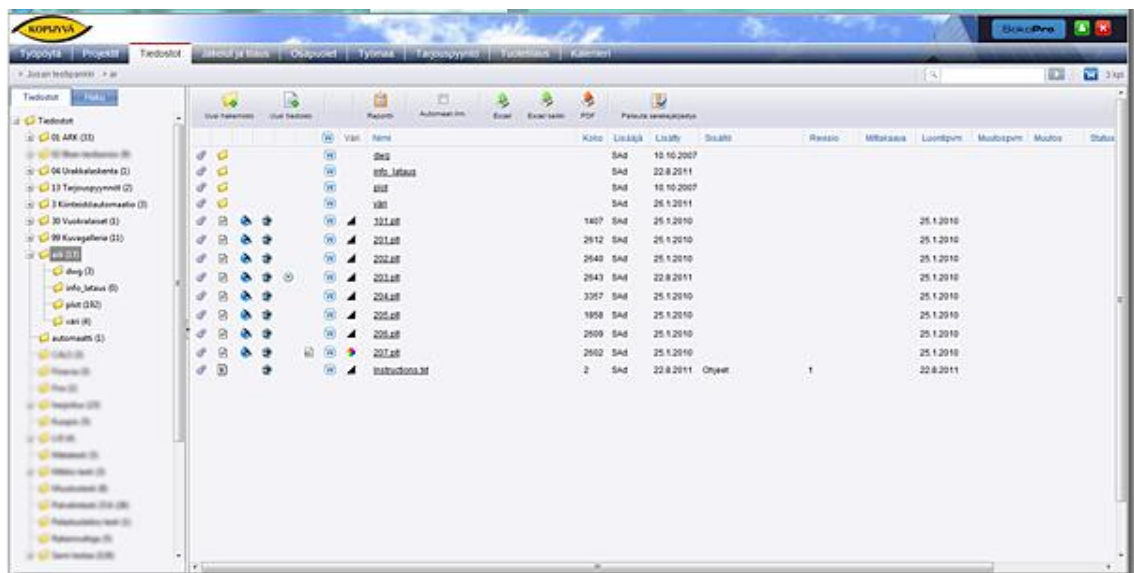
KOPIJYVÄ

SokoPro

Työpöytä | Projektit | Tiedostot | Jakelut ja tilaus | Osapuolet | Työmaa | Tarjouspyynnöt | Tuotetilaus | Kalenteri

» Juuan testiparkki » ar

Tiedostot | Haku

Tiedostot
01 ARK (33)
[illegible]
04 Urakkalaskenta (1)
13 Tarjouspyynnöt (2)
3 Kiinteistöautomaatio (3)
30 Vuokralaiset (1)
99 Kuvagalleria (11)
ark (33)
dwg (3)
info_lataus (0)
plot (192)
väri (4)
automaatti (1)
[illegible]
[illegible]
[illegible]
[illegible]
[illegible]
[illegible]
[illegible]
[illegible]
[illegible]
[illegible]
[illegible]
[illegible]
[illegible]

Uusi hakemisto | Uusi tiedosto | Raportti | Automaatti lim. | Excel | Excel sarak | PDF | Palauta sarakejärjestys

| | Väri | Nimi | Koko | Lisääjä | Lisätty | Sisältö | Revisio | Mittakaava | Luontipvm | Muutospvm | Muutos | Status |
|---|---|---|---|---|---|---|---|---|---|---|---|---|
| | | dwg | | SAd | 10.10.2007 | | | | | | | |
| | | info_lataus | | SAd | 22.8.2011 | | | | | | | |
| | | plot | | SAd | 10.10.2007 | | | | | | | |
| | | väri | | SAd | 26.1.2011 | | | | | | | |
| | | 101.plt | 1407 | SAd | 25.1.2010 | | | | 25.1.2010 | | | |
| | | 201.plt | 2612 | SAd | 25.1.2010 | | | | 25.1.2010 | | | |
| | | 202.plt | 2640 | SAd | 25.1.2010 | | | | 25.1.2010 | | | |
| | | 203.plt | 2643 | SAd | 22.8.2011 | | | | 25.1.2010 | | | |
| | | 204.plt | 3357 | SAd | 25.1.2010 | | | | 25.1.2010 | | | |
| | | 205.plt | 1858 | SAd | 25.1.2010 | | | | 25.1.2010 | | | |
| | | 206.plt | 2609 | SAd | 25.1.2010 | | | | 25.1.2010 | | | |
| | | 207.plt | 2602 | SAd | 25.1.2010 | | | | 25.1.2010 | | | |
| | | Instructions.txt | 2 | SAd | 22.8.2011 | Ohjeet | 1 | | 22.8.2011 | | | |

3 kpl